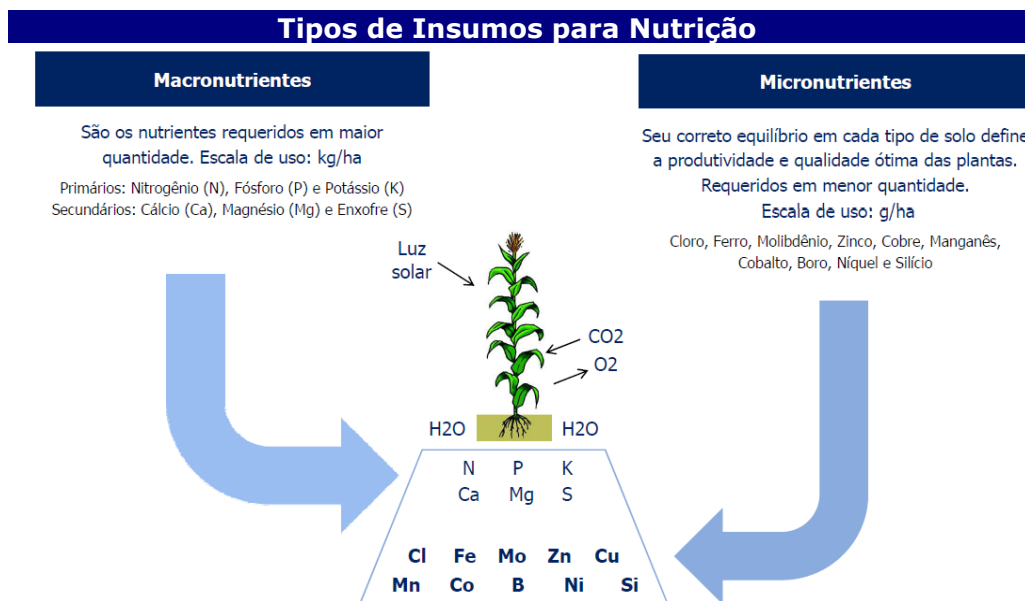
Tipos de Insumos para Nutrição

Macronutrientes

São os nutrientes requeridos em maior quantidade. Escala de uso: kg/ha

Primários: Nitrogênio (N), Fósforo (P) e Potássio (K)
Secundários: Cálcio (Ca), Magnésio (Mg) e Enxofre (S)

Micronutrientes

Seu correto equilíbrio em cada tipo de solo define a produtividade e qualidade ótima das plantas. Requeridos em menor quantidade.
Escala de uso: g/ha

Cloro, Ferro, Molibdênio, Zinco, Cobre, Manganês, Cobalto, Boro, Níquel e Silício

Luz solar

CO2

O2

H2O

H2O

N P K
Ca Mg S

Cl Fe Mo Zn Cu
Mn Co B Ni Si